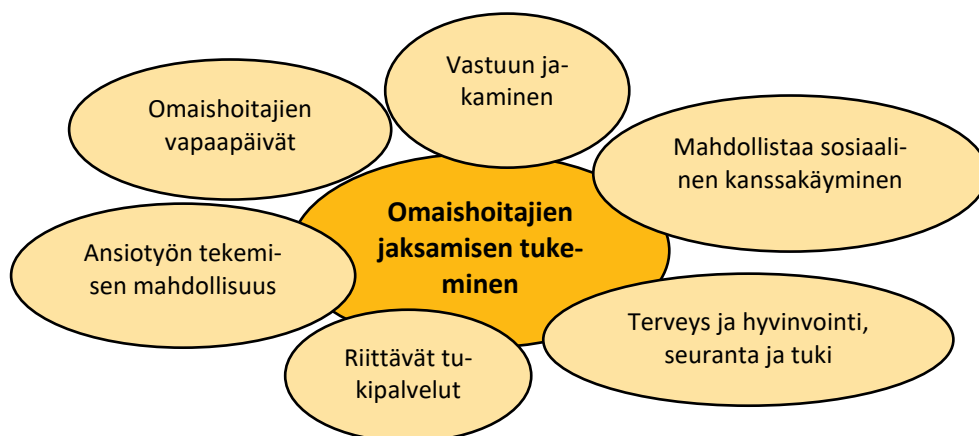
Omaishoitajien vapaapäivät

Vastuun jakaminen

Mahdollistaa sosiaalinen kanssakäyminen

Omaishoitajien jaksamisen tukeminen

Ansiotyön tekemisen mahdollisuus

Terveys ja hyvinvointi, seuranta ja tuki

Riittävät tukipalvelut